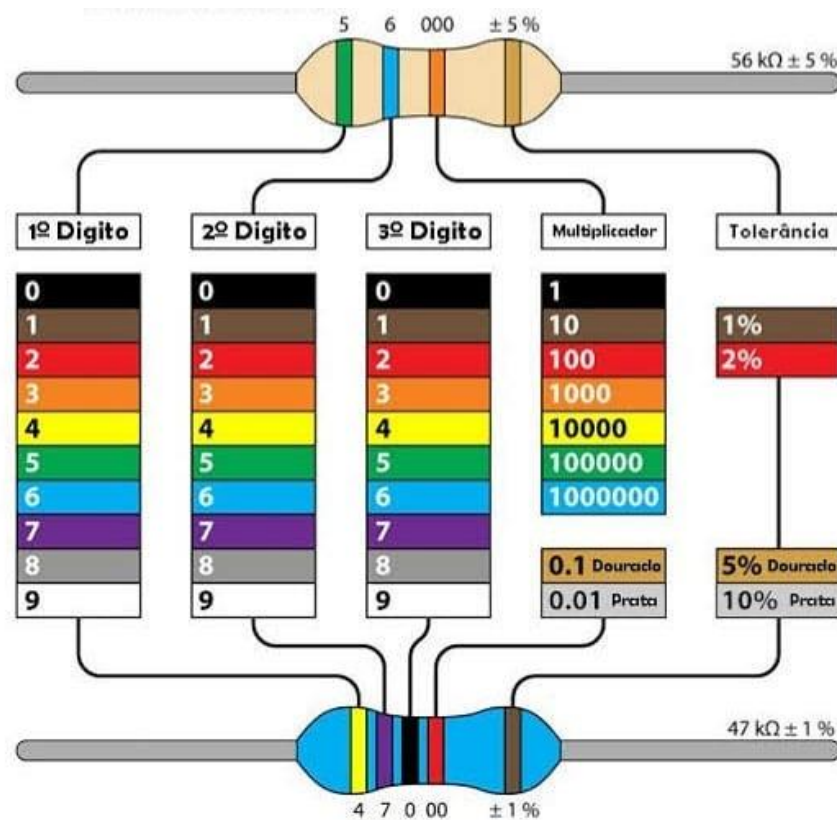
5 6 000 ± 5 %

56 kΩ ± 5 %

1º Digito

2º Digito

3º Digito

Multiplicador

Tolerância

| 1º Digito | 2º Digito | 3º Digito | Multiplicador | Tolerância |
|---|---|---|---|---|
| 0 | 0 | 0 | 1 | |
| 1 | 1 | 1 | 10 | 1% |
| 2 | 2 | 2 | 100 | 2% |
| 3 | 3 | 3 | 1000 | |
| 4 | 4 | 4 | 10000 | |
| 5 | 5 | 5 | 100000 | |
| 6 | 6 | 6 | 1000000 | |
| 7 | 7 | 7 | | |
| 8 | 8 | 8 | 0.1 Dourado | 5% Dourado |
| 9 | 9 | 9 | 0.01 Prata | 10% Prata |

47 kΩ ± 1 %

4 7 0 00 ± 1 %